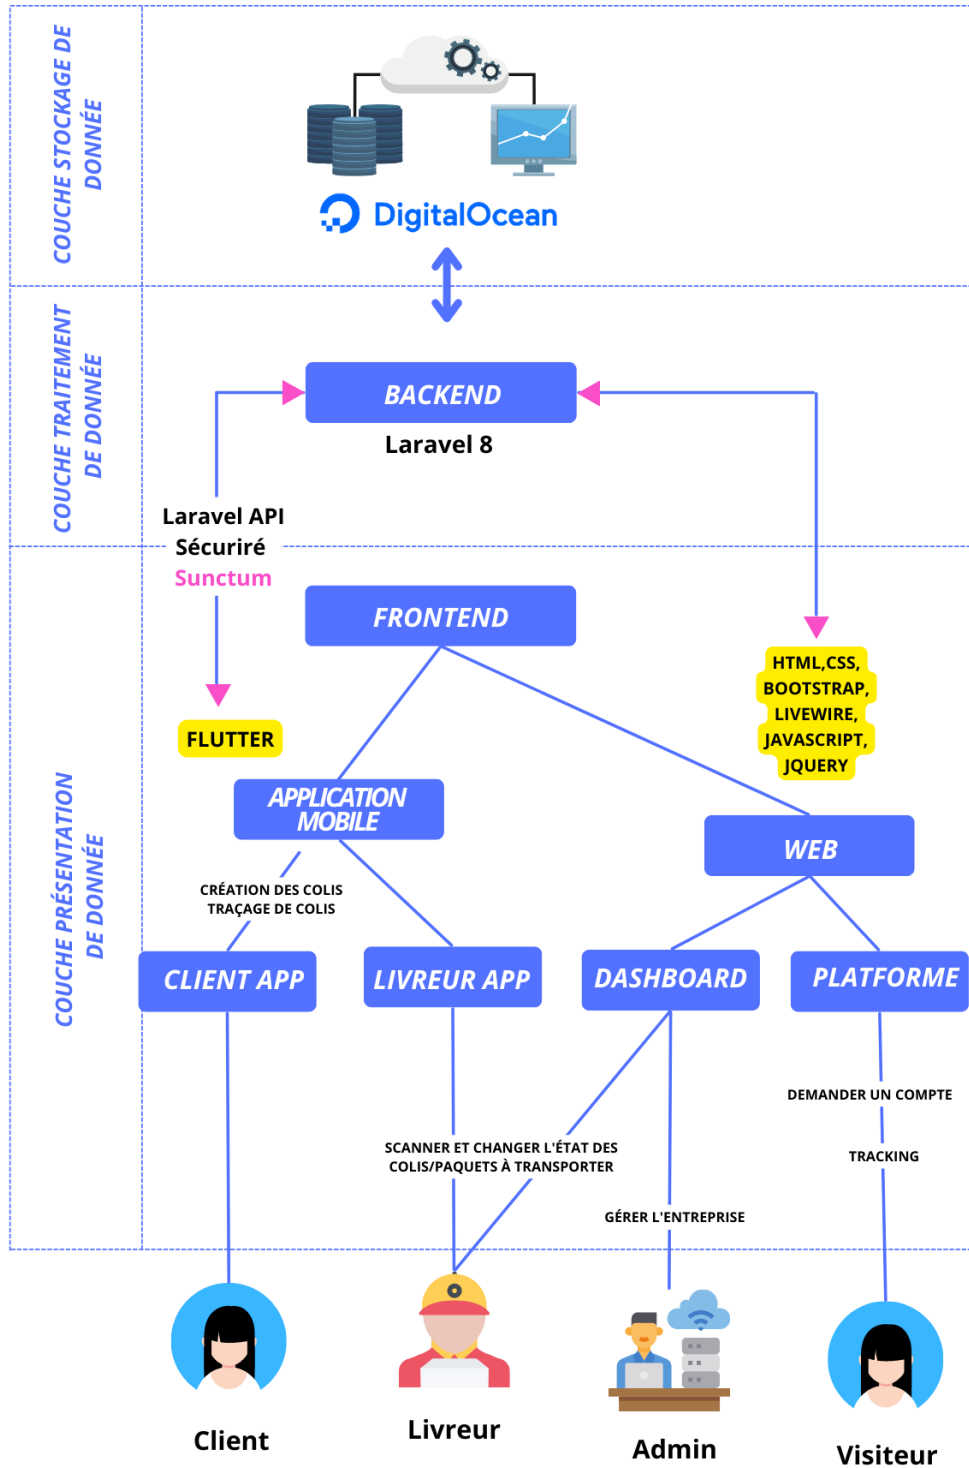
COUCHE STOCKAGE DE DONNÉE

DigitalOcean

COUCHE TRAITEMENT DE DONNÉE

BACKEND

Laravel 8

Laravel API
Sécuriré
Sunctum

COUCHE PRÉSENTATION DE DONNÉE

FRONTEND

FLUTTER

HTML,CSS, BOOTSTRAP, LIVEWIRE, JAVASCRIPT, JQUERY

APPLICATION MOBILE

WEB

CRÉATION DES COLIS
TRAÇAGE DE COLIS

CLIENT APP

LIVREUR APP

DASHBOARD

PLATFORME

DEMANDER UN COMPTE

TRACKING

SCANNER ET CHANGER L'ÉTAT DES COLIS/PAQUETS À TRANSPORTER

GÉRER L'ENTREPRISE

Client

Livreur

Admin

Visiteur